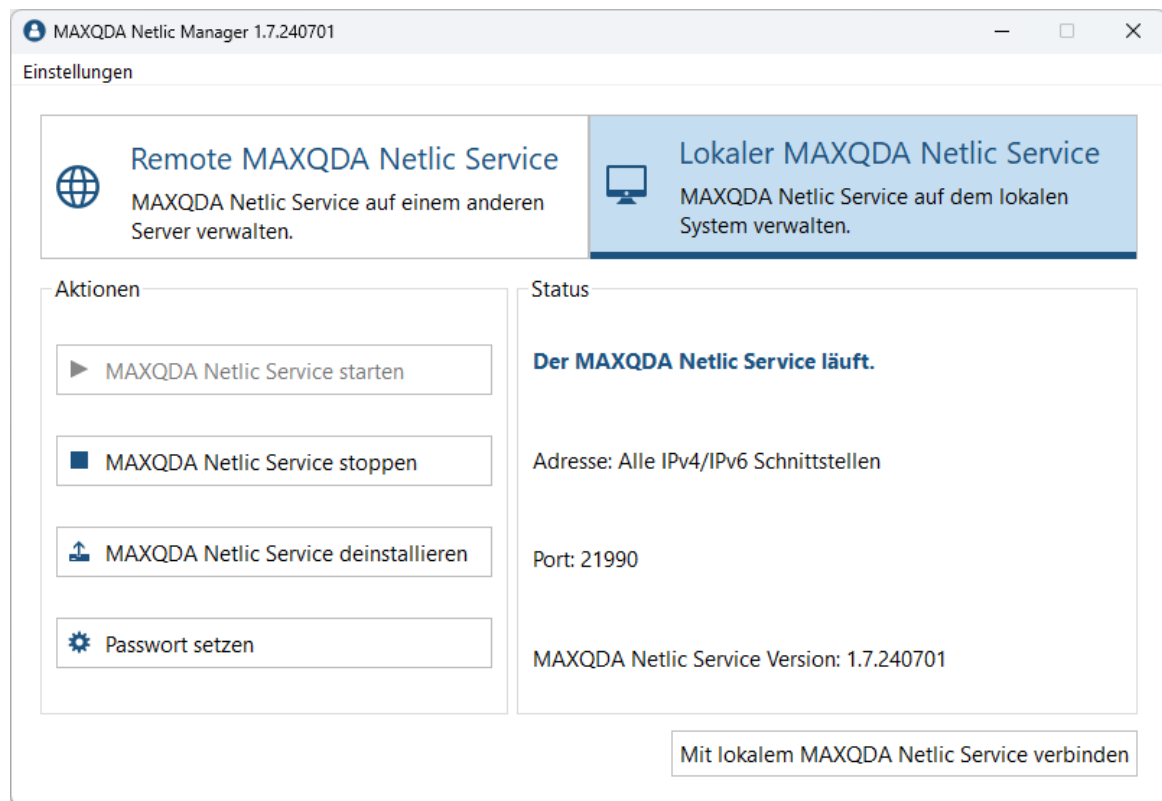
MAXQDA Netlic Manager 1.7.240701

Einstellungen

Remote MAXQDA Netlic Service
MAXQDA Netlic Service auf einem anderen Server verwalten.

Lokaler MAXQDA Netlic Service
MAXQDA Netlic Service auf dem lokalen System verwalten.

Aktionen

MAXQDA Netlic Service starten

MAXQDA Netlic Service stoppen

MAXQDA Netlic Service deinstallieren

Passwort setzen

Status

Der MAXQDA Netlic Service läuft.

Adresse: Alle IPv4/IPv6 Schnittstellen

Port: 21990

MAXQDA Netlic Service Version: 1.7.240701

Mit lokalem MAXQDA Netlic Service verbinden